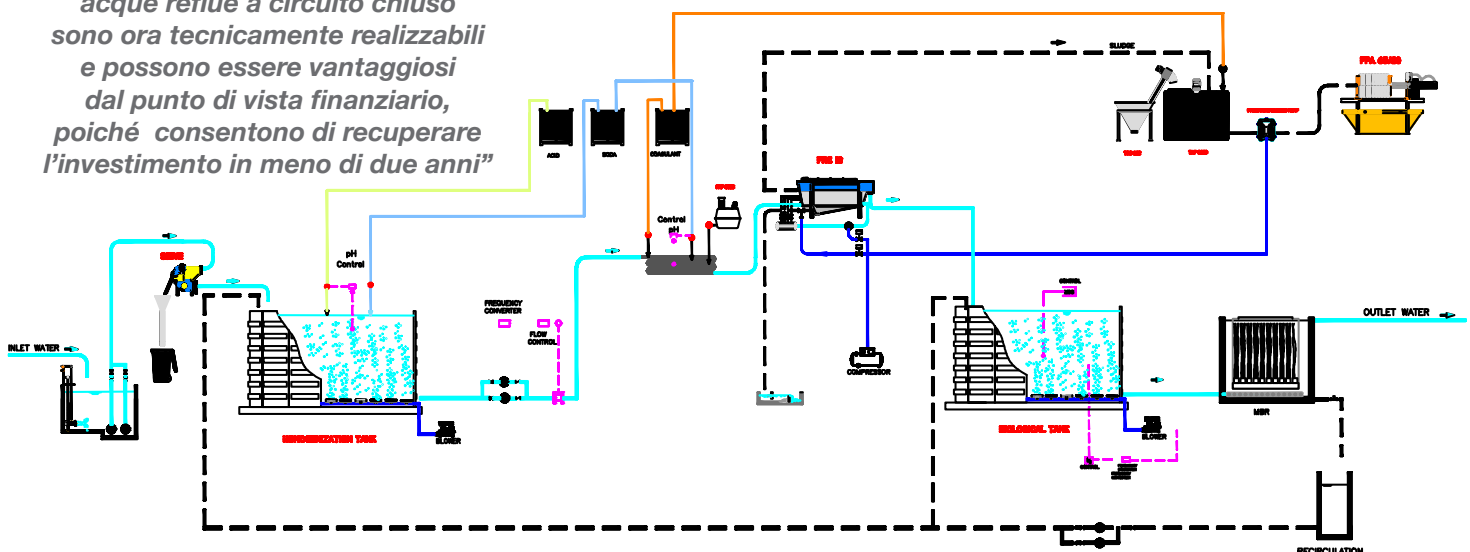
acque reflue a circuito chiuso sono ora tecnicamente realizzabili e possono essere vantaggiosi dal punto di vista finanziario, poiché consentono di recuperare l'investimento in meno di due anni"

SLUDGE

ACID
SODA
COAGULANT

FPA 40/40

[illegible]

FRE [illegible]

Control pH

pH Control

INLET WATER

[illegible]

FREQUENCY CONVERTER

FLOW CONTROL

COMPRESSOR

BLOWER

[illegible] TANK

BIOLOGICAL TANK

BLOWER

OUTLET WATER

MBR

RECIRCULATION